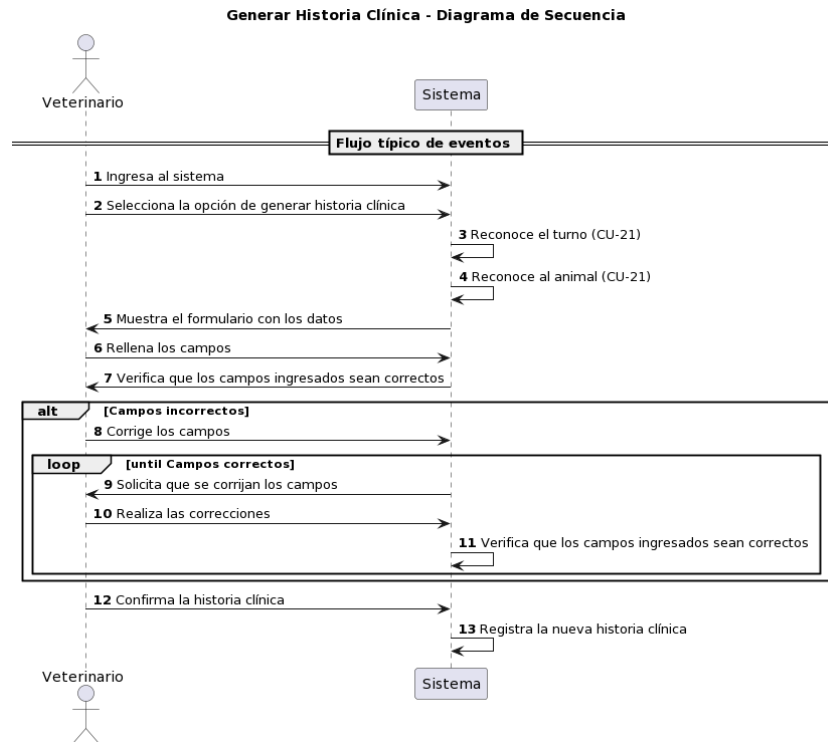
Generar Historia Clínica - Diagrama de Secuencia

Veterinario

Sistema

Flujo típico de eventos

1 Ingresa al sistema

2 Selecciona la opción de generar historia clínica

3 Reconoce el turno (CU-21)

4 Reconoce al animal (CU-21)

5 Muestra el formulario con los datos

6 Rellena los campos

7 Verifica que los campos ingresados sean correctos

alt [Campos incorrectos]

8 Corrige los campos

loop [until Campos correctos]

9 Solicita que se corrijan los campos

10 Realiza las correcciones

11 Verifica que los campos ingresados sean correctos

12 Confirma la historia clínica

13 Registra la nueva historia clínica

Veterinario

Sistema